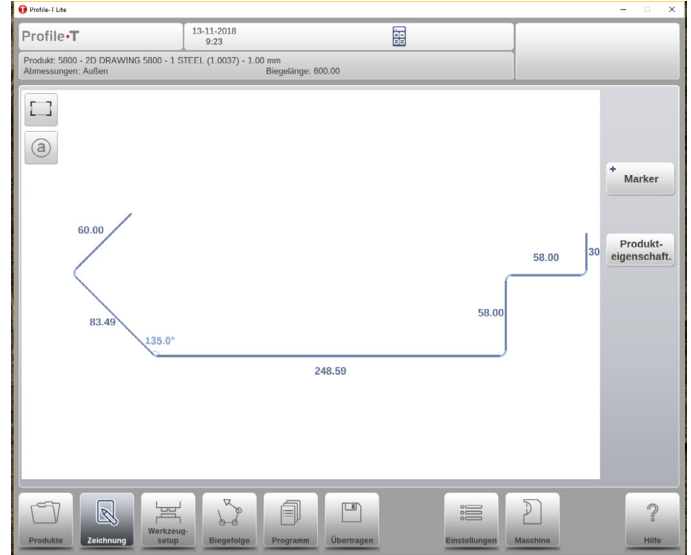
Profile-T Lite

Profile-T

13-11-2018
9:23

Produkt: 5800 - 2D DRAWING 5800 - 1 STEEL (1.0037) - 1.00 mm
Abmessungen: Außen

Biegelänge: 600.00

ⓐ

60.00

83.49

135.0°

248.59

58.00

58.00

30

Marker

Produkteigenschaft.

Produkte

Zeichnung

Werkzeugsetup

Biegefolge

Programm

Übertragen

Einstellungen

Maschine

?

Hilfe